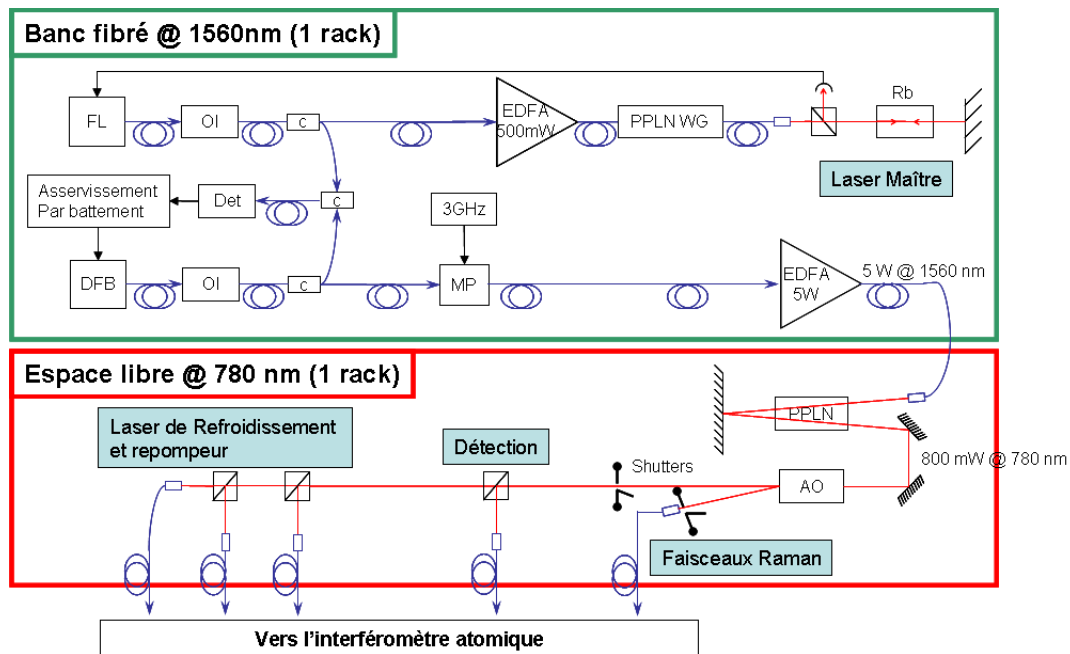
Banc fibré @ 1560nm (1 rack)

FL

OI

c

EDFA 500mW

PPLN WG

Rb

Laser Maître

Asservissement Par battement

Det

c

3GHz

DFB

OI

c

MP

EDFA 5W

5 W @ 1560 nm

Espace libre @ 780 nm (1 rack)

PPLN

Laser de Refroidissement et repompeur

Détection

Shutters

AO

800 mW @ 780 nm

Faisceaux Raman

Vers l'interféromètre atomique